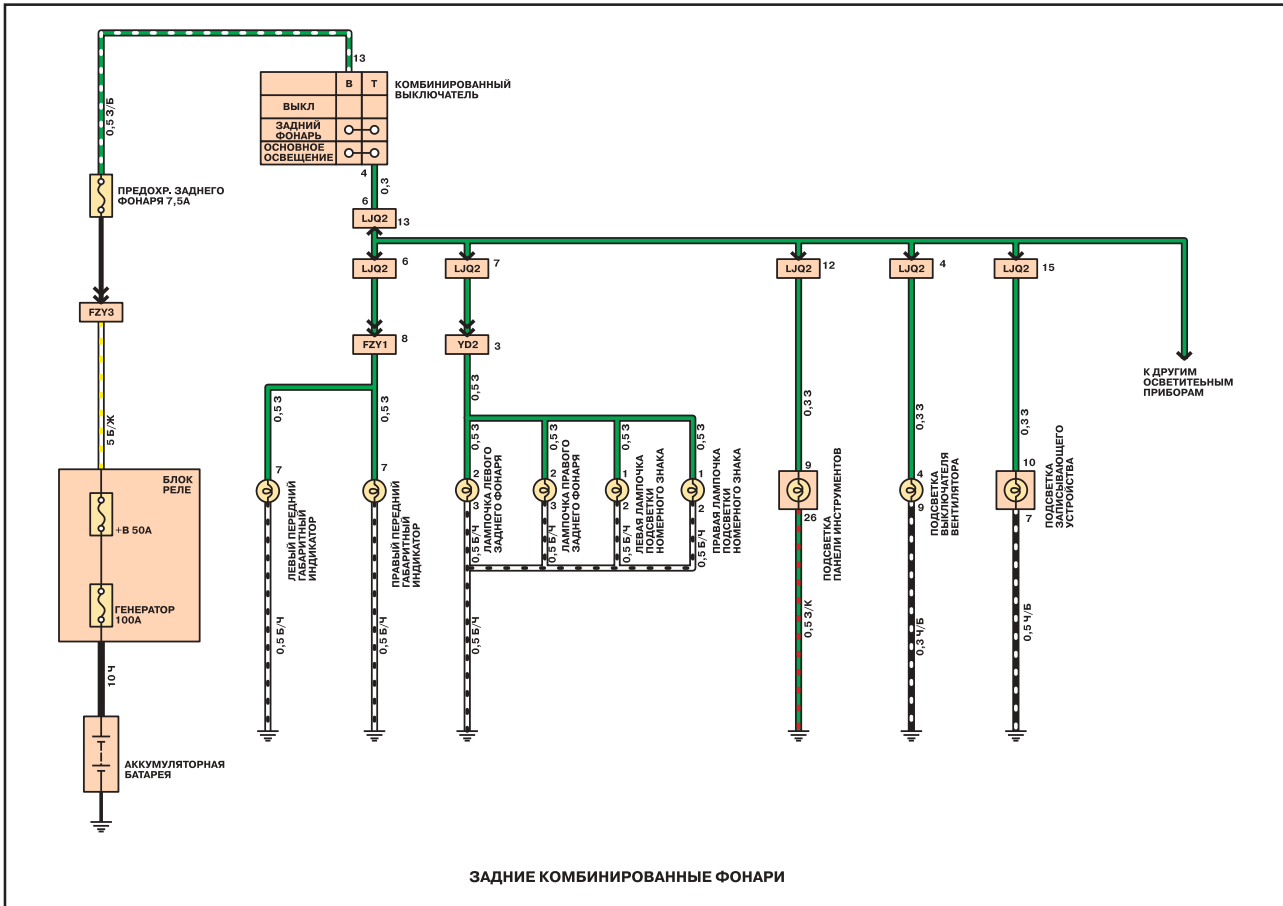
13
В
Т
КОМБИНИРОВАННЫЙ ВЫКЛЮЧАТЕЛЬ
ВЫКЛ
ЗАДНИЙ ФОНАРЬ
ОСНОВНОЕ ОСВЕЩЕНИЕ
4
6
0,3
LJQ2
13
0,5 З/Б
ПРЕДОХР. ЗАДНЕГО ФОНАРЯ 7,5А
FZY3
5 Б/Ж
БЛОК РЕЛЕ
+В 50А
ГЕНЕРАТОР 100А
10 Ч
АККУМУЛЯТОРНАЯ БАТАРЕЯ
LJQ2
6
LJQ2
7
LJQ2
12
LJQ2
4
LJQ2
15
FZY1
8
YD2
3
К ДРУГИМ ОСВЕТИТЕЬНЫМ ПРИБОРАМ
0,5 3
0,5 3
0,5 3
0,5 3
0,5 3
0,5 3
0,5 3
0,3 3
0,3 3
0,3 3
7
7
2
2
1
1
9
4
10
3
3
2
2
26
9
7
ЛЕВЫЙ ПЕРЕДНИЙ ГАБАРИТНЫЙ ИНДИКАТОР
ПРАВЫЙ ПЕРЕДНИЙ ГАБАРИТНЫЙ ИНДИКАТОР
ЛАМПОЧКА ЛЕВОГО ЗАДНЕГО ФОНАРЯ
ЛАМПОЧКА ПРАВОГО ЗАДНЕГО ФОНАРЯ
ЛЕВАЯ ЛАМПОЧКА ПОДСВЕТКИ НОМЕРНОГО ЗНАКА
ПРАВАЯ ЛАМПОЧКА ПОДСВЕТКИ НОМЕРНОГО ЗНАКА
ПОДСВЕТКА ПАНЕЛИ ИНСТРУМЕНТОВ
ПОДСВЕТКА ВЫКЛЮЧАТЕЛЯ ВЕНТИЛЯТОРА
ПОДСВЕТКА ЗАПИСЫВАЮЩЕГО УСТРОЙСТВА
0,5 Б/Ч
0,5 Б/Ч
0,5 Б/Ч
0,5 Б/Ч
0,5 Б/Ч
0,5 Б/Ч
0,5 Б/Ч
0,5 З/К
0,3 Ч/Б
0,5 Ч/Б
ЗАДНИЕ КОМБИНИРОВАННЫЕ ФОНАРИ